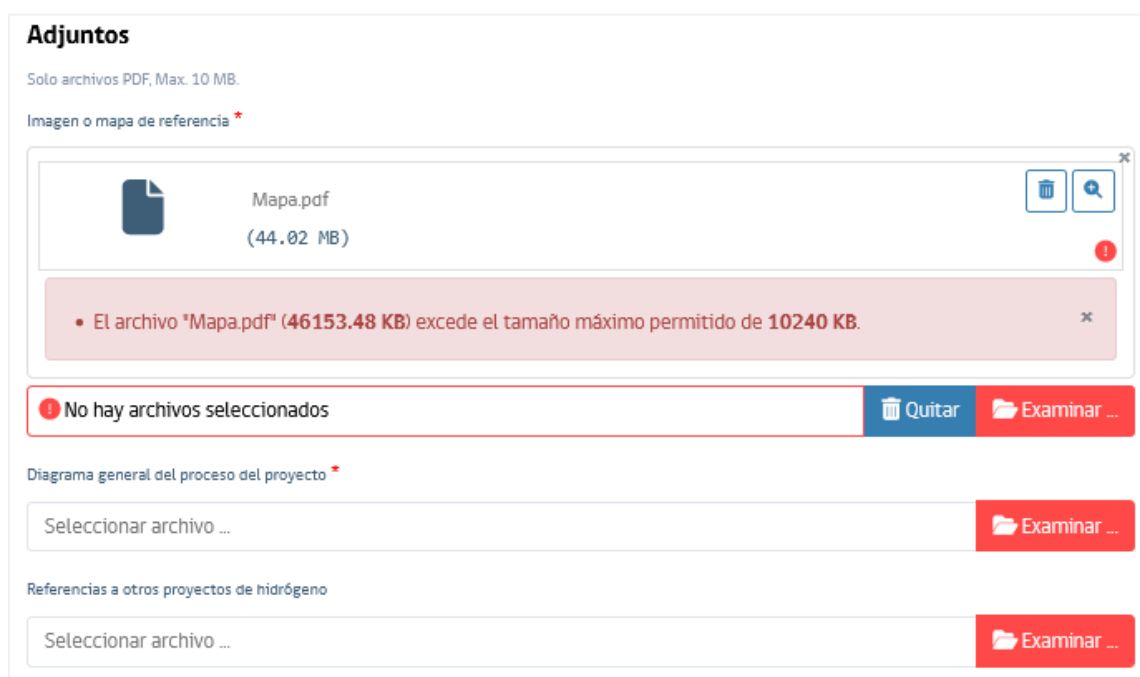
Adjuntos

Solo archivos PDF, Max. 10 MB.

Imagen o mapa de referencia *

×

Mapa.pdf

(44.02 MB)

• El archivo "Mapa.pdf" (46153.48 KB) excede el tamaño máximo permitido de 10240 KB.

×

No hay archivos seleccionados

Quitar

Examinar ...

Diagrama general del proceso del proyecto *

Seleccionar archivo ...

Examinar ...

Referencias a otros proyectos de hidrógeno

Seleccionar archivo ...

Examinar ...